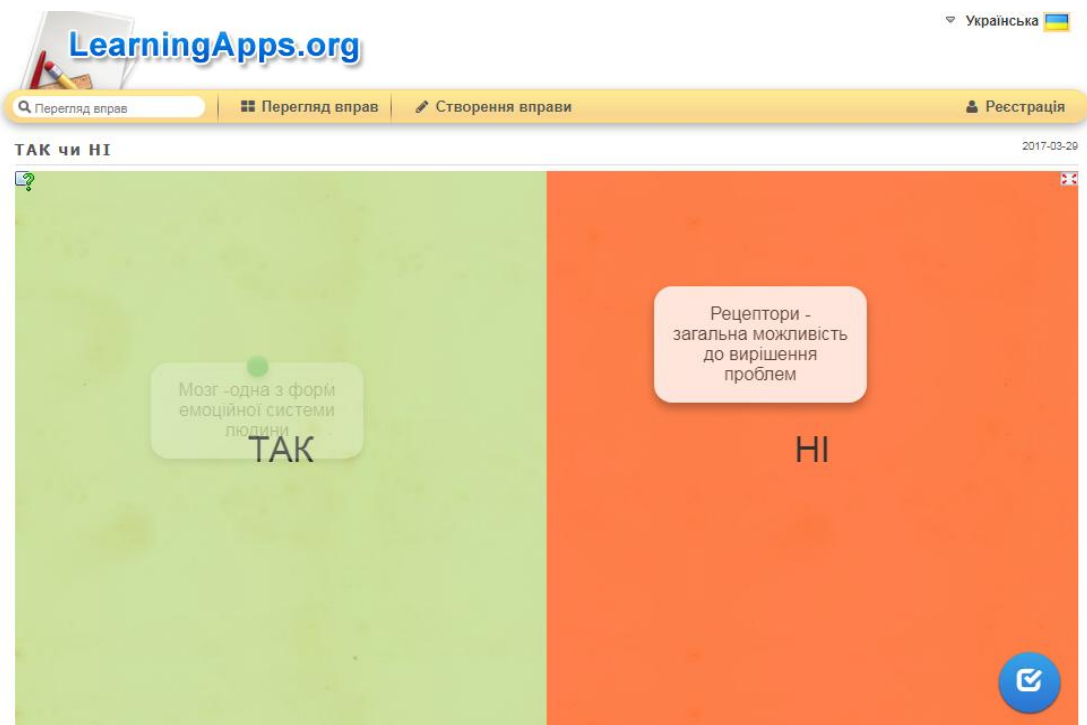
LearningApps.org

Українська

Перегляд вправ

Перегляд вправ

Створення вправи

Реєстрація

ТАК чи НІ

2017-03-29

Мозг -одна з форм емоційної системи людини

ТАК

Рецептори - загальна можливість до вирішення проблем

НІ